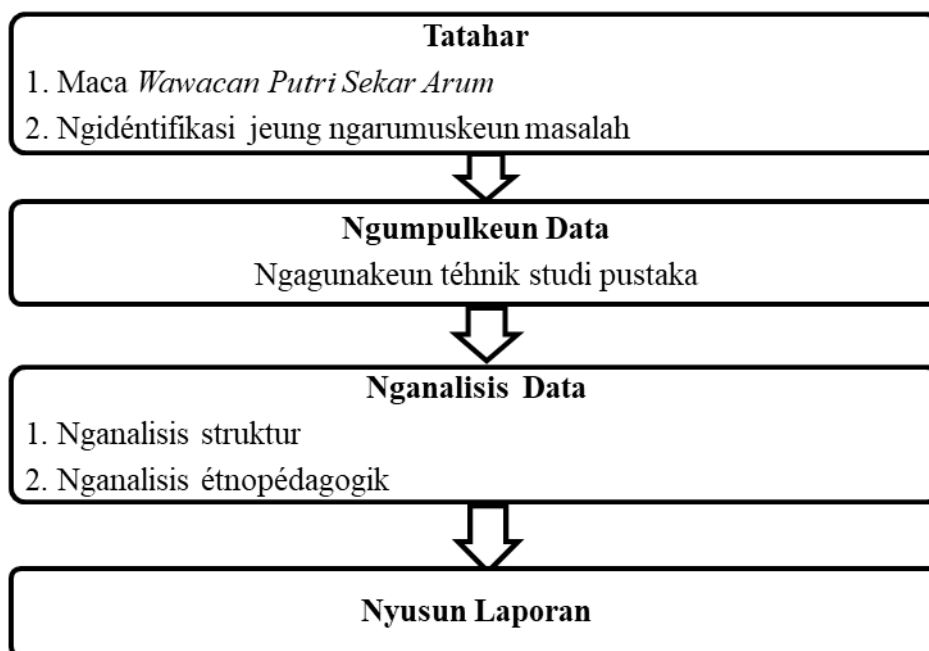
Tatahar

1. Maca *Wawacan Putri Sekar Arum*

2. Ngidéntifikasi jeung ngarumuskeun masalah

Ngumpulkeun Data

Ngagunakeun téhnik studi pustaka

Nganalisis Data

1. Nganalisis struktur

2. Nganalisis étnopédagogik

Nyusun Laporan